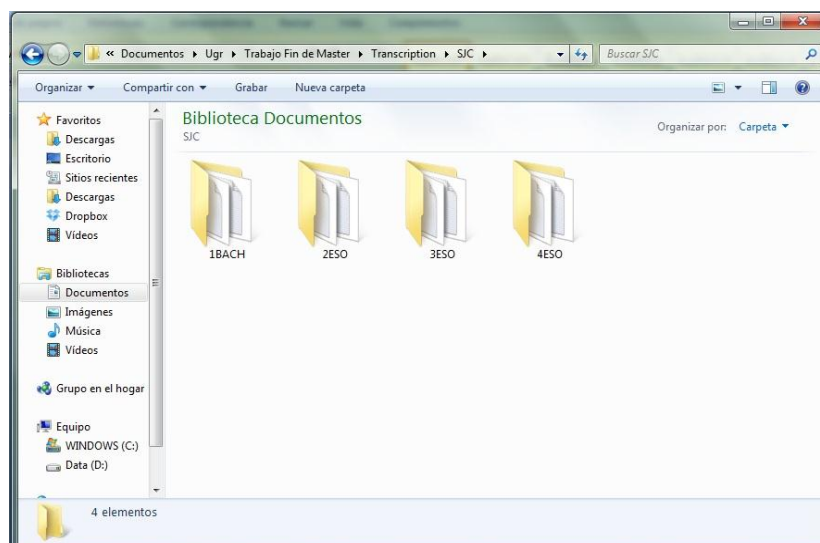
« Documentos ▸ Ugr ▸ Trabajo Fin de Master ▸ Transcription ▸ SJC ▸

Buscar SJC

Organizar ▾ Compartir con ▾ Grabar Nueva carpeta

Favoritos
Descargas
Escritorio
Sitios recientes
Descargas
Dropbox
Vídeos

Bibliotecas
Documentos
Imágenes
Música
Vídeos

Grupo en el hogar

Equipo
WINDOWS (C:)
Data (D:)

Biblioteca Documentos
SJC

Organizar por: Carpeta ▾

1BACH

2ESO

3ESO

4ESO

4 elementos